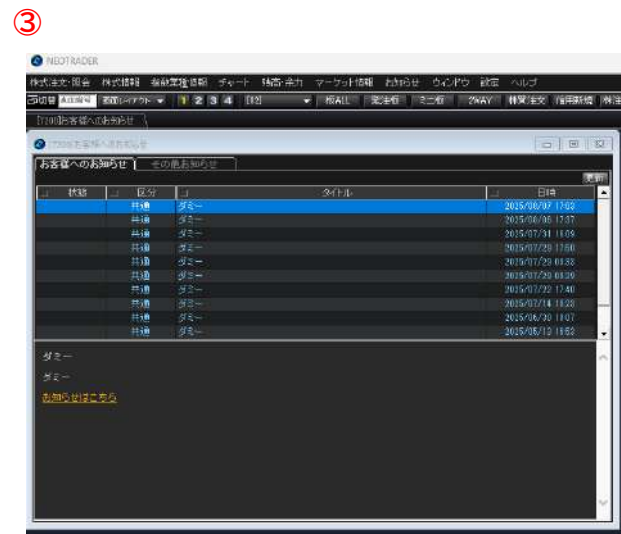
③

NEOTRADER

株式注文·照会 株式情報 投資信託情報 チャート 残高·余力 マーケット情報 お知らせ ウィンドウ 設定 ヘルプ

画面切替 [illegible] 基本レイアウト 1 2 3 4 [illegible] 板ALL 発注板 ミニ板 2WAY 特定注文 信用新規 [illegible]

[7200]お客様へのお知らせ

[7200]お客様へのお知らせ

お客様へのお知らせ その他お知らせ

更新

| 状態 | 区分 | タイトル | 日時 |
|---|---|---|---|
| | 共通 | ダミー | 2025/08/07 17:02 |
| | 共通 | ダミー | 2025/08/06 17:37 |
| | 共通 | ダミー | 2025/07/31 16:09 |
| | 共通 | ダミー | 2025/07/29 17:50 |
| | 共通 | ダミー | 2025/07/29 08:38 |
| | 共通 | ダミー | 2025/07/29 08:29 |
| | 共通 | ダミー | 2025/07/22 17:40 |
| | 共通 | ダミー | 2025/07/14 18:28 |
| | 共通 | ダミー | 2025/06/30 11:07 |
| | 共通 | ダミー | 2025/06/13 18:53 |

ダミー

ダミー

お知らせはこちら